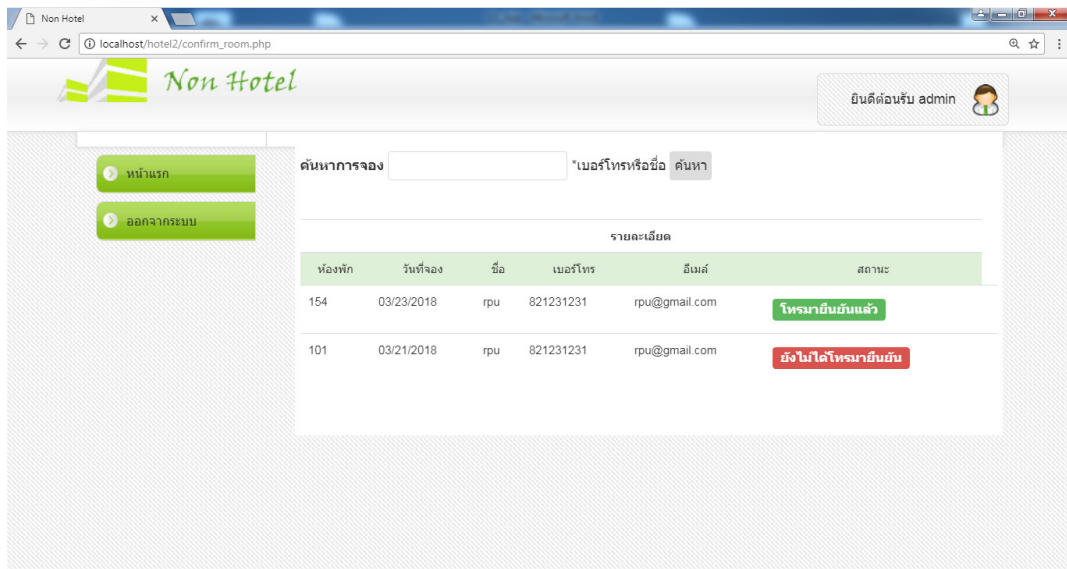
Non Hotel
localhost/hotel2/confirm_room.php

Non Hotel

ยินดีต้อนรับ admin

หน้าแรก

ออกจากระบบ

ค้นหาการจอง *เบอร์โทรหรือชื่อ ค้นหา

รายละเอียด

| ห้องพัก | วันที่จอง | ชื่อ | เบอร์โทร | อีเมล์ | สถานะ |
|---|---|---|---|---|---|
| 154 | 03/23/2018 | rpu | 821231231 | rpu@gmail.com | โทรมายืนยันแล้ว |
| 101 | 03/21/2018 | rpu | 821231231 | rpu@gmail.com | ยังไม่ได้โทรมายืนยัน |